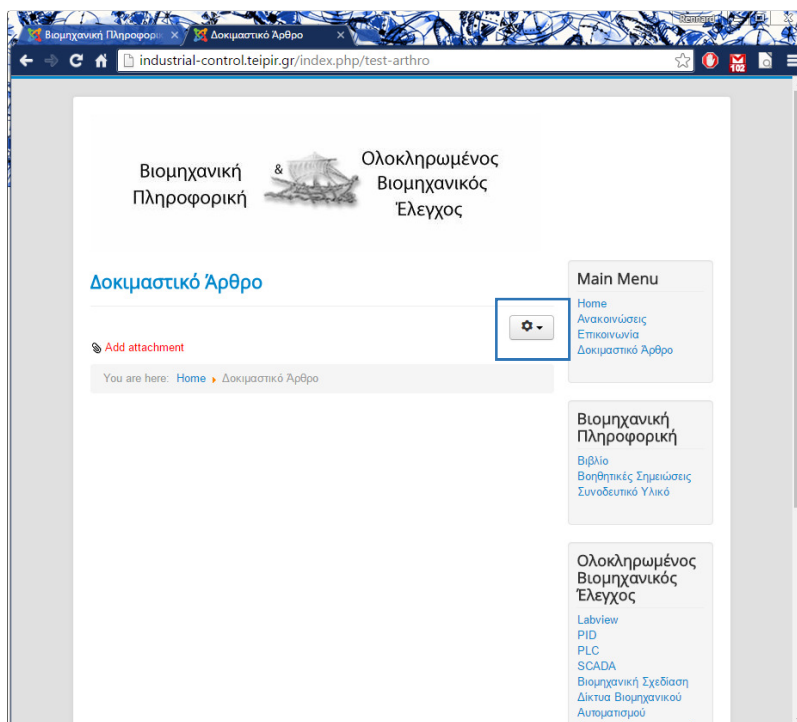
Βιομηχανική Πληροφορι × Δοκιμαστικό Άρθρο ×

Rennard

industrial-control.teipir.gr/index.php/test-arthro

102

Βιομηχανική Πληροφορική & Ολοκληρωμένος Βιομηχανικός Έλεγχος

Δοκιμαστικό Άρθρο

Add attachment

You are here: Home ▸ Δοκιμαστικό Άρθρο

Main Menu

Home
Ανακοινώσεις
Επικοινωνία
Δοκιμαστικό Άρθρο

Βιομηχανική Πληροφορική

Βιβλίο
Βοηθητικές Σημειώσεις
Συνοδευτικό Υλικό

Ολοκληρωμένος Βιομηχανικός Έλεγχος

Labview
PID
PLC
SCADA
Βιομηχανική Σχεδίαση
Δίκτυα Βιομηχανικού Αυτοματισμού